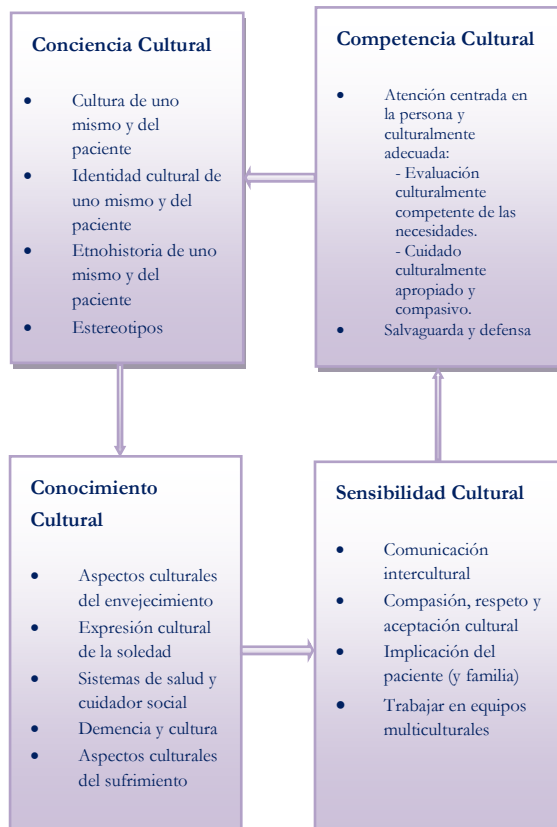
**Conciencia Cultural**

- Cultura de uno mismo y del paciente
- Identidad cultural de uno mismo y del paciente
- Etnohistoria de uno mismo y del paciente
- Estereotipos

**Competencia Cultural**

- Atención centrada en la persona y culturalmente adecuada:
  - Evaluación culturalmente competente de las necesidades.
  - Cuidado culturalmente apropiado y compasivo.
- Salvaguarda y defensa

**Conocimiento Cultural**

- Aspectos culturales del envejecimiento
- Expresión cultural de la soledad
- Sistemas de salud y cuidador social
- Demencia y cultura
- Aspectos culturales del sufrimiento

**Sensibilidad Cultural**

- Comunicación intercultural
- Compasión, respeto y aceptación cultural
- Implicación del paciente (y familia)
- Trabajar en equipos multiculturales